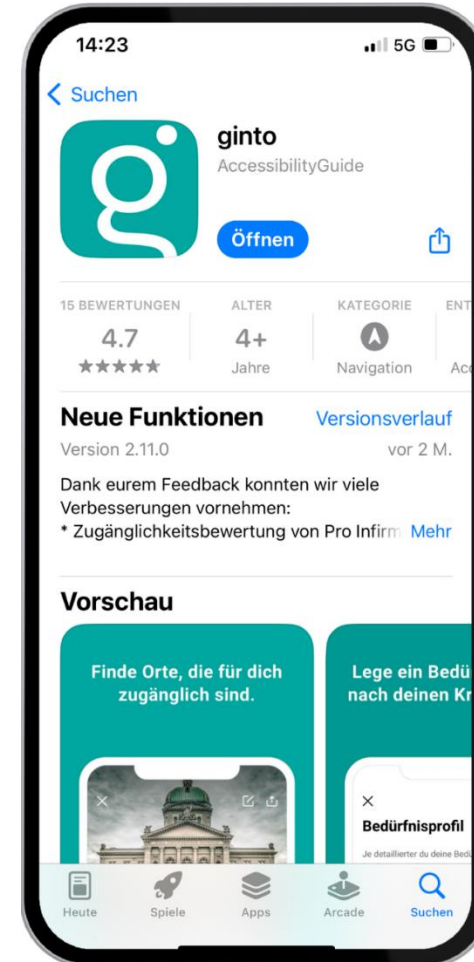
14:23
5G

< Suchen

ginto
AccessibilityGuide

Öffnen

15 BEWERTUNGEN
4.7
★★★★★

ALTER
4+
Jahre

KATEGORIE
Navigation

ENT
Ac

Neue Funktionen
Versionsverlauf
Version 2.11.0
vor 2 M.

Dank eurem Feedback konnten wir viele Verbesserungen vornehmen:
* Zugänglichkeitsbewertung von Pro Infirm Mehr

Vorschau

Finde Orte, die für dich zugänglich sind.

Lege ein Bedü nach deinen Kr

×
Bedürfnisprofil
Je detaillierter du deine Bedü

Heute
Spiele
Apps
Arcade
Suchen